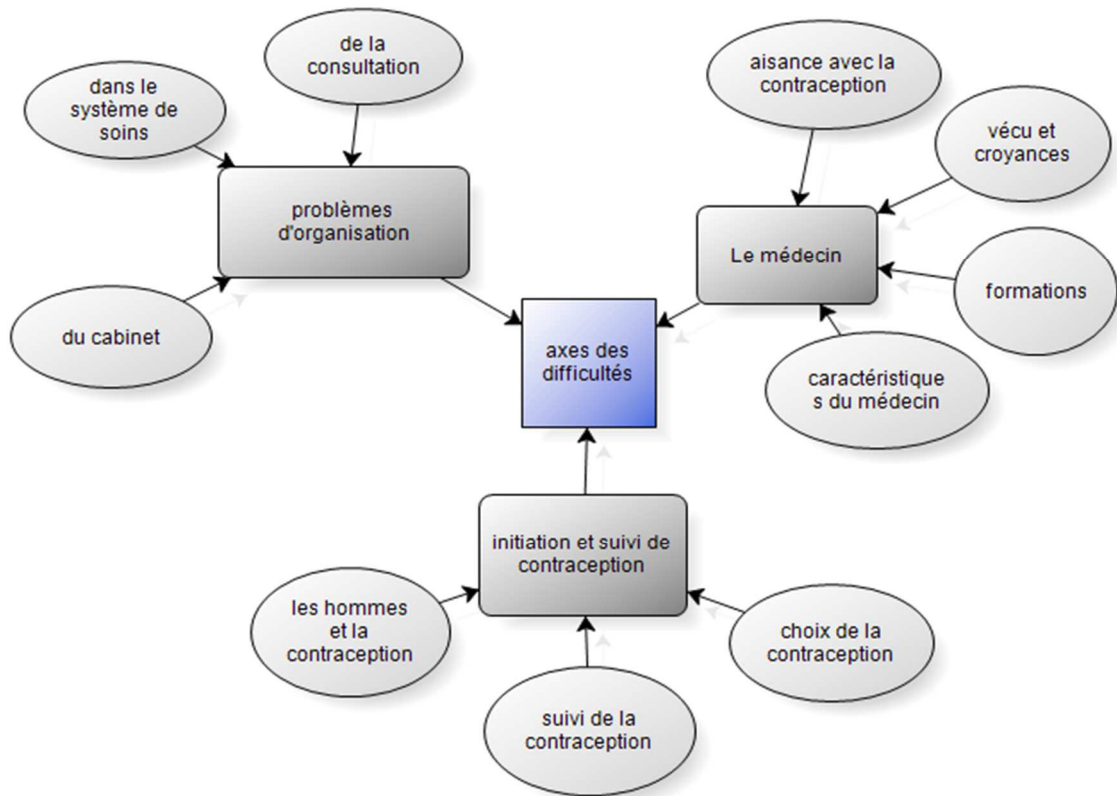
dans le système de soins

de la consultation

problèmes d'organisation

du cabinet

aisance avec la contraception

vécu et croyances

Le médecin

formations

caractéristiques du médecin

axes des difficultés

initiation et suivi de contraception

les hommes et la contraception

suivi de la contraception

choix de la contraception